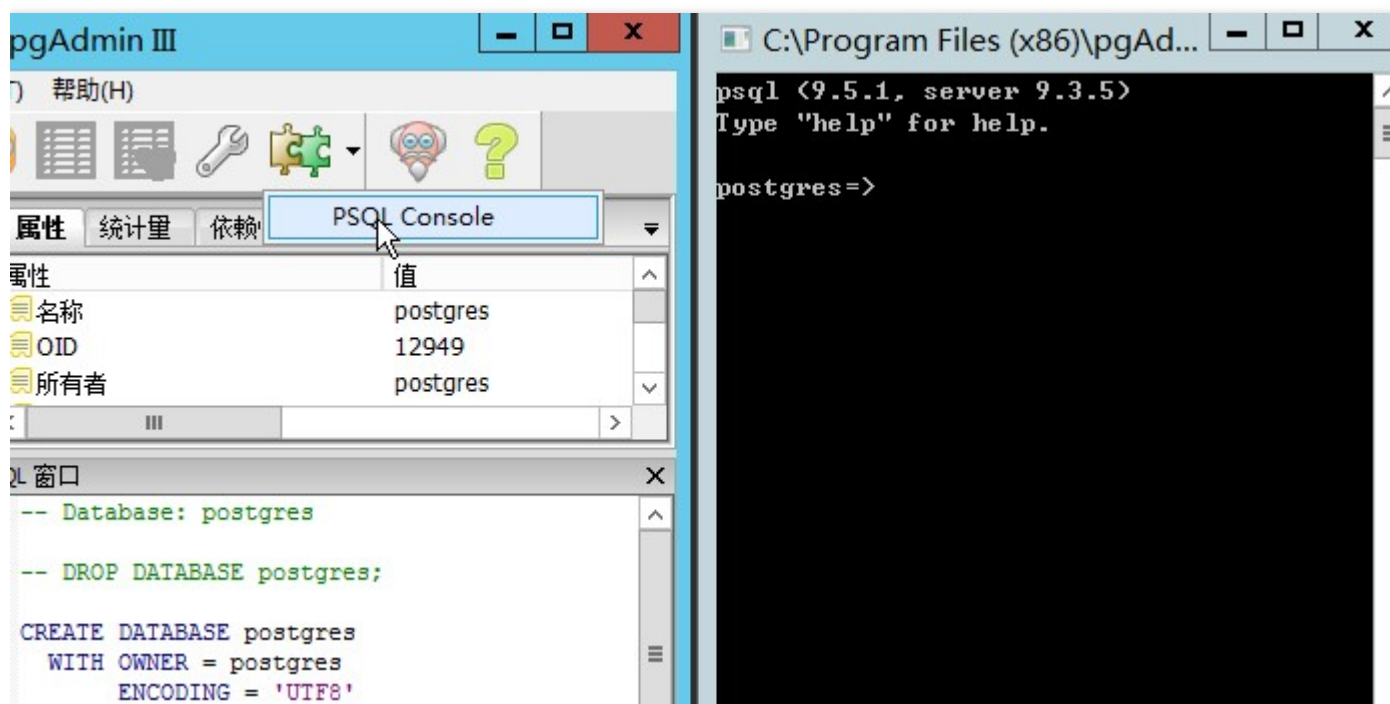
pgAdmin III
) 帮助(H)
PSQL Console
属性 统计量 依赖
属性 | 值
名称 | postgres
OID | 12949
所有者 | postgres
III
L 窗口
-- Database: postgres

-- DROP DATABASE postgres;

CREATE DATABASE postgres
  WITH OWNER = postgres
       ENCODING = 'UTF8'

C:\Program Files (x86)\pgAd...
psql (9.5.1, server 9.3.5)
Type "help" for help.

postgres=>